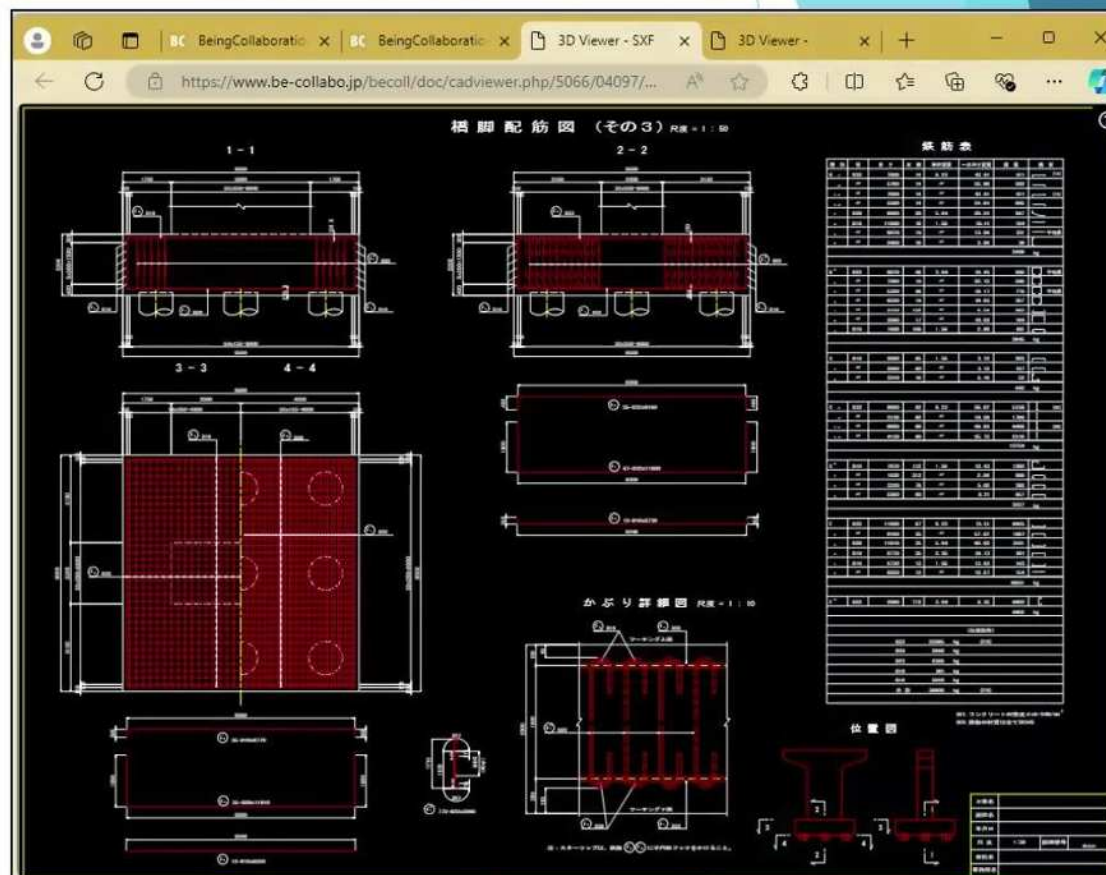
BeingCollaboratio ×
BeingCollaboratio ×
3D Viewer - SXF ×
3D Viewer - ×
https://www.be-collabo.jp/becoll/doc/cadviewer.php/5066/04097/...

橋脚配筋図 (その3) 尺度 = 1 : 50

1 - 1

2 - 2

3 - 3

4 - 4

鉄筋表

かぶり詳細図 尺度 = 1 : 10

位置図

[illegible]